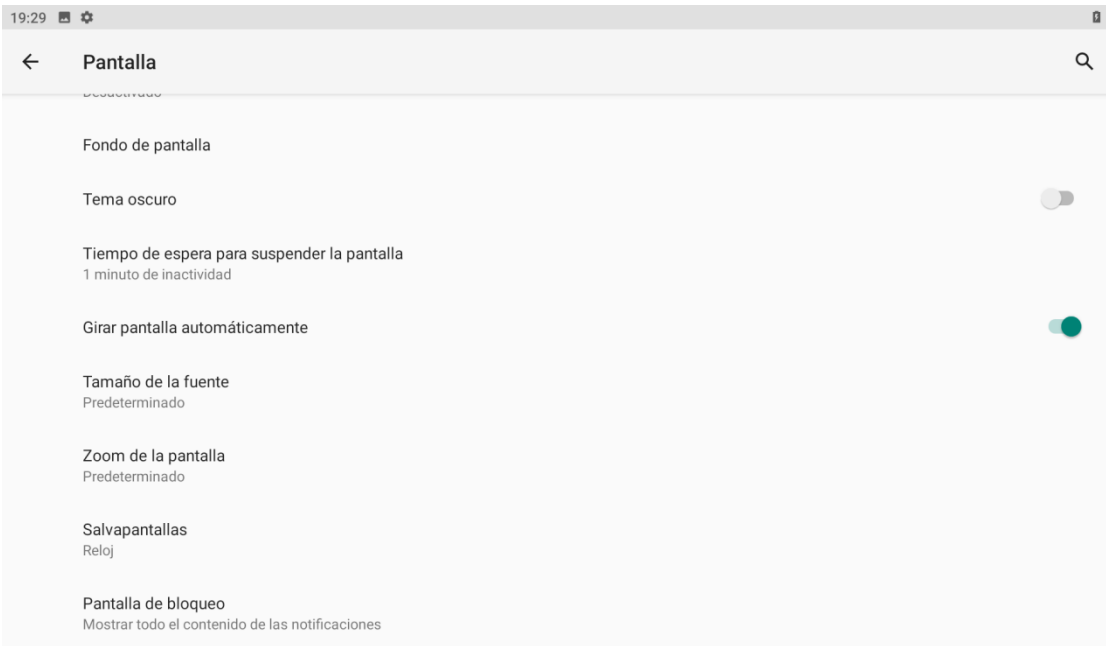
19:29

Pantalla

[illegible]

Fondo de pantalla

Tema oscuro

Tiempo de espera para suspender la pantalla
1 minuto de inactividad

Girar pantalla automáticamente

Tamaño de la fuente
Predeterminado

Zoom de la pantalla
Predeterminado

Salvapantallas
Reloj

Pantalla de bloqueo
Mostrar todo el contenido de las notificaciones